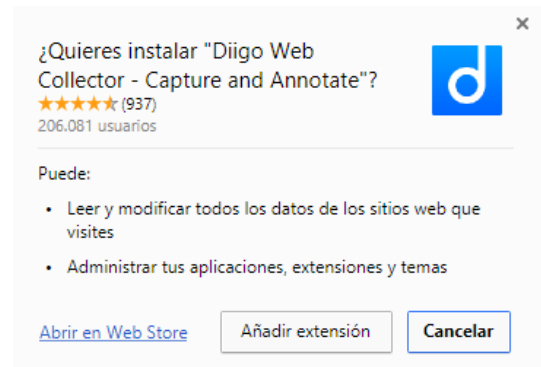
×

¿Quieres instalar "Diigo Web Collector - Capture and Annotate"?
★★★★★ (937)
206.081 usuarios

d

Puede:

• Leer y modificar todos los datos de los sitios web que visites

• Administrar tus aplicaciones, extensiones y temas

Abrir en Web Store

Añadir extensión

Cancelar